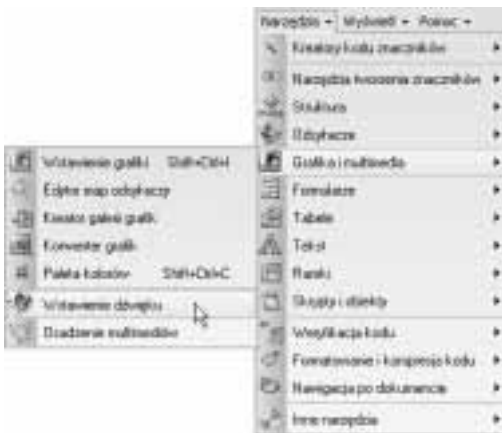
Narzędzia ▾ Wyświetl ▾ Pomoc ▾

Kreatory kodu znaczników
Narzędzia tworzenia znaczników
Struktura
Odsyłacze
Grafika i multimedia
Formularze
Tabele
Tekst
Ramki
Skrypty i obiekty
Weryfikacja kodu
Formatowanie i kompresja kodu
Nawigacja po dokumencie
Inne narzędzia

Wstawienie grafiki Shift+Ctrl+I
Edytor map odsyłaczy
Kreator galerii grafik
Konwerter grafik
Paleta kolorów Shift+Ctrl+C
Wstawienie dźwięku
Osadzenie multimediów